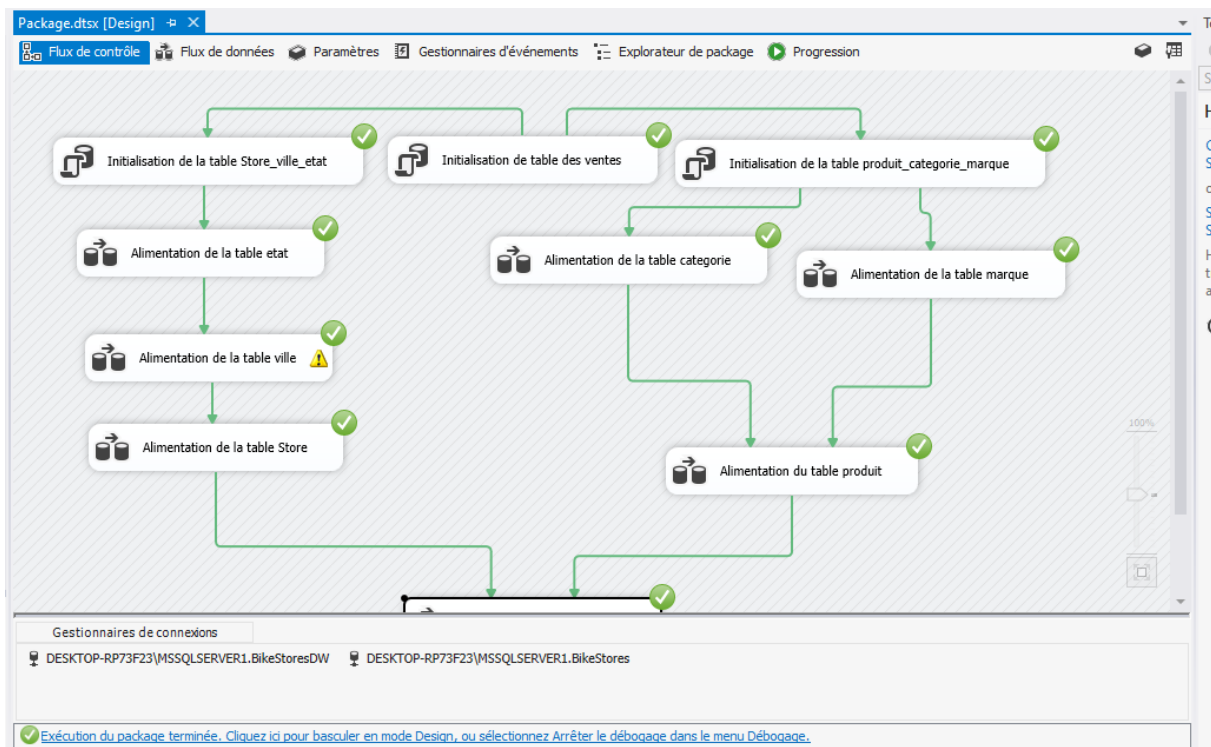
Package.dtsx [Design]

Flux de contrôle | Flux de données | Paramètres | Gestionnaires d'événements | Explorateur de package | Progression

Initialisation de la table Store_ville_etat

Initialisation de table des ventes

Initialisation de la table produit_categorie_marque

Alimentation de la table etat

Alimentation de la table categorie

Alimentation de la table marque

Alimentation de la table ville

Alimentation de la table Store

Alimentation du table produit

100%

Gestionnaires de connexions

DESKTOP-RP73F23\MSSQLSERVER1.BikeStoresDW

DESKTOP-RP73F23\MSSQLSERVER1.BikeStores

Exécution du package terminée. Cliquez ici pour basculer en mode Design, ou sélectionnez Arrêter le débogage dans le menu Débogage.